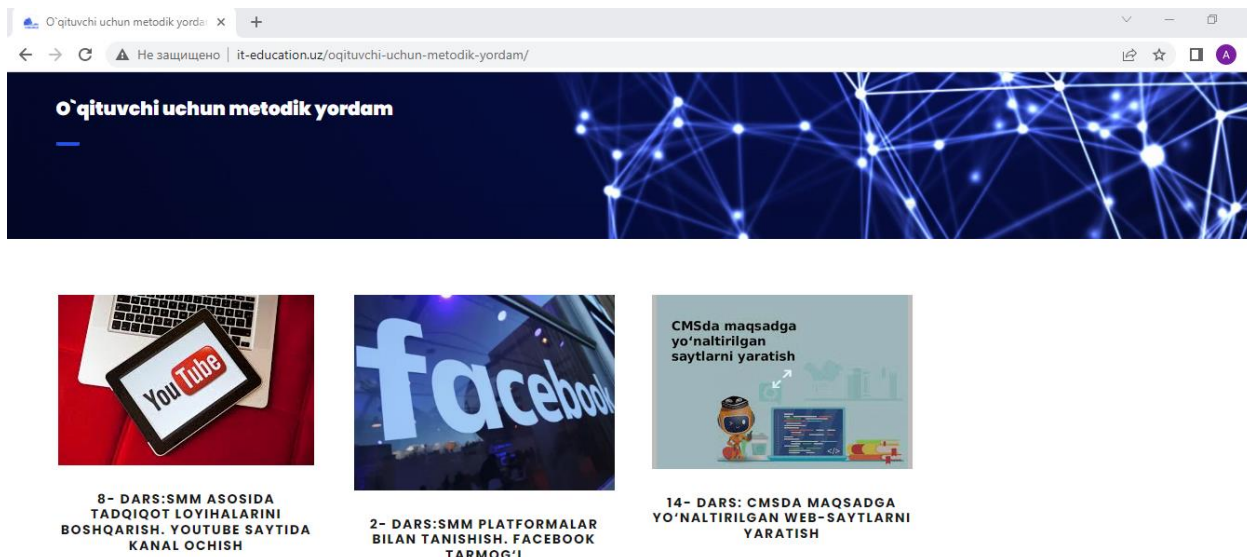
O'qituvchi uchun metodik yordam ×

Не защищено | it-education.uz/oqituvchi-uchun-metodik-yordam/

A

O`qituvchi uchun metodik yordam

You Tube

8- DARS:SMM ASOSIDA TADQIQOT LOYIHALARINI BOSHQARISH. YOUTUBE SAYTIDA KANAL OCHISH

facebook

2- DARS:SMM PLATFORMALAR BILAN TANISHISH. FACEBOOK TARMOG'I

CMSda maqsadga yo'naltirilgan saytlarni yaratish

14- DARS: CMSDA MAQSADGA YO'NALTIRILGAN WEB-SAYTLARNI YARATISH